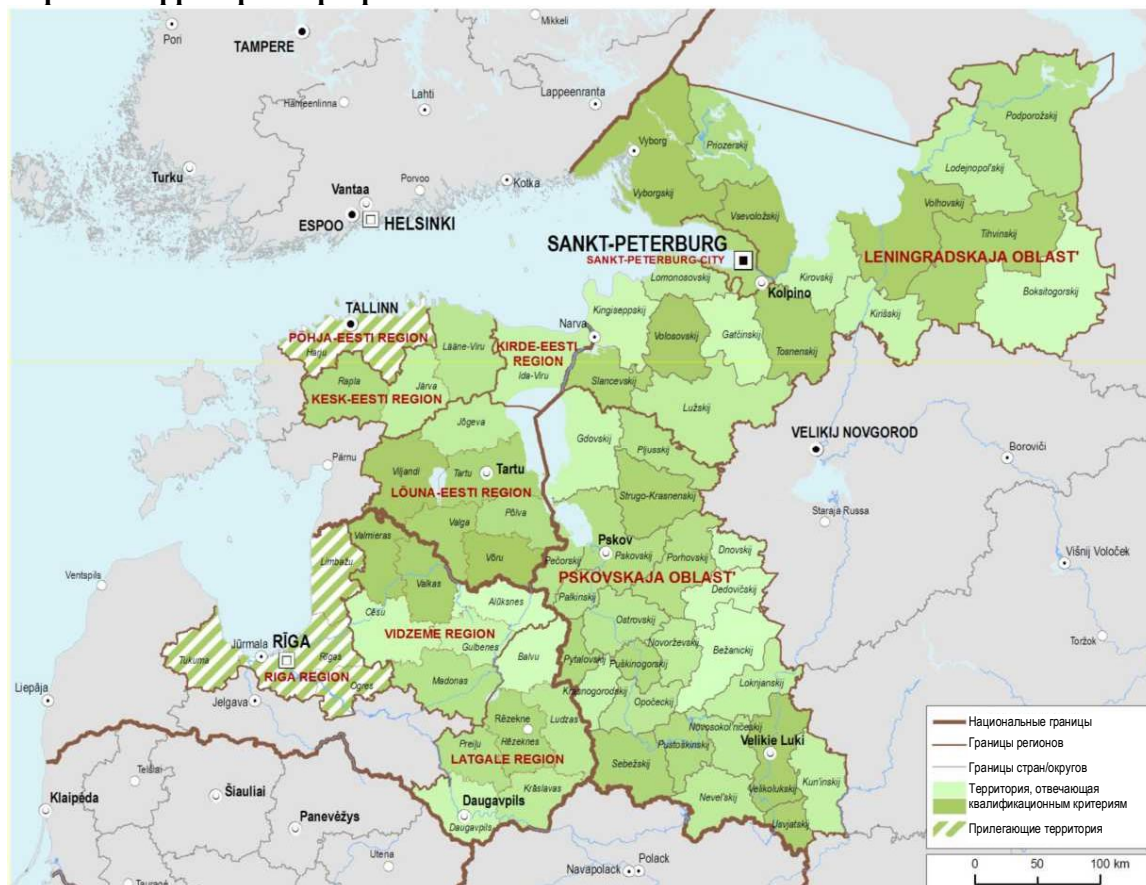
Pori
TAMPERE
Mikkeli
Hämeenlinna
Lahti
Lappeenranta
Turku
Vantaa
Porvoo
Kotka
ESPOO
HELSINKI
Vyborg
Priozerskij
Vyborgskij
Vsevoložskij
Podporožskij
Lodejnopol'skij
Volhovskij
Tihvinskij
LENINGRADSKAJA OBLAST'
SANKT-PETERBURG
SANKT-PETERBURG-CITY
Lomonosovskij
Kirovskij
Kolpino
Boksitogorskij
Kirišskij
TALLINN
PÕHJA-EESTI REGION
Harju
Lääne-Viru
KIRDE-EESTI REGION
Narva
Kingiseppskij
Volosovskij
Gatčinskij
Tosnenskij
Rapla
Järva
Ida-Viru
KESK-EESTI REGION
Slancevskij
Lužskij
Jõgeva
Gdovskij
Pljusskij
VELIKIJ NOVGOROD
Borovići
Pärnu
Viljandi
Tartu
Tartu
LÕUNA-EESTI REGION
Valga
Põlva
Võru
Strugo-Krasnenskij
Staraja Russa
Valmieras
Limbažu
Valkas
Pskov
Pskovskij
Porhovskij
Dnovskij
Pečorskij
PSKOVSKAJA OBLAST'
Višnij Voloček
Ventspils
Cēsu
Alūksnes
Palkinskij
Dedovičskij
VIDZEME REGION
Ostrovskij
Novorževskij
Gulbenes
Balvu
Pytalovskij
Puškinogorskij
Bežanickij
Toržok
Tukuma
Jūrmala
RĪGA
Rīgas
RIGA REGION
Ogres
Madonas
Krasnogorodskij
Opočeckij
Loknjanskij
Liepāja
Jelgava
Rēzekne
Ludzas
Novosokol'nićeskij
Velikie Luki
Preiļu
Rēzeknes
Pustoškinskij
LATGALE REGION
Sebežskij
Velikolukskij
Kun'inskij
Telšiai
Šiauliai
Krāslavas
Daugavpils
Nevel'skij
Usvjatskij
Klaipėda
Panevėžys
Daugavpils
Utena
Polack
Navapolack
Национальные границы
Границы регионов
Границы стран/округов
Территория, отвечающая квалификационным критериям
Прилегающие территория
0
50
100 km